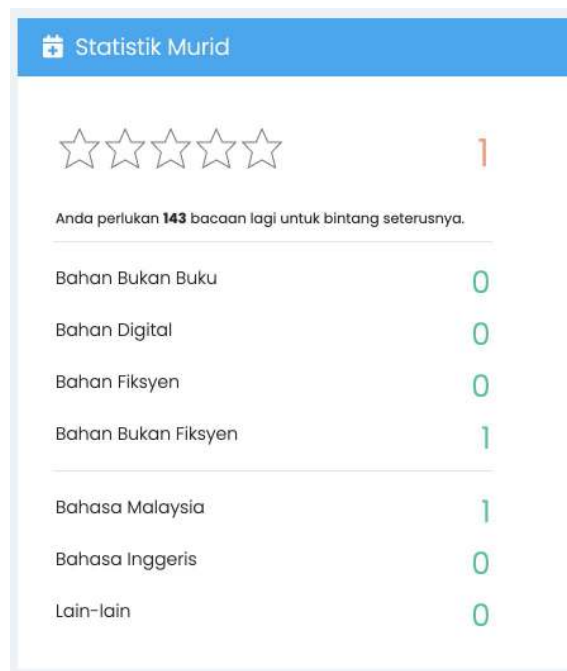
Statistik Murid

1

Anda perlukan **143** bacaan lagi untuk bintang seterusnya.

| | |
|---|---|
| Bahan Bukan Buku | 0 |
| Bahan Digital | 0 |
| Bahan Fiksyen | 0 |
| Bahan Bukan Fiksyen | 1 |

| | |
|---|---|
| Bahasa Malaysia | 1 |
| Bahasa Inggeris | 0 |
| Lain-lain | 0 |